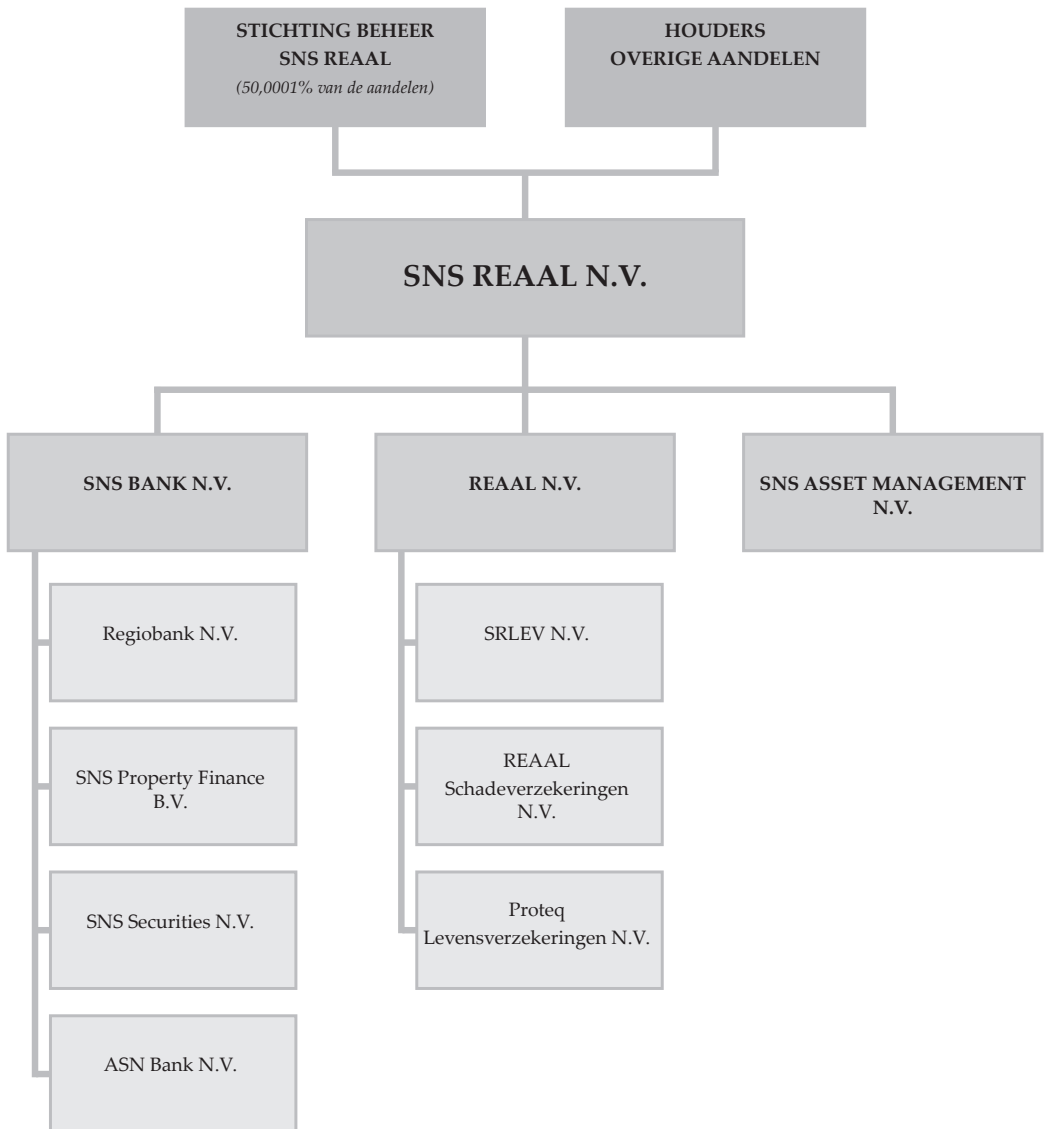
STICHTING BEHEER SNS REAAL
(50,0001% van de aandelen)

HOUDERS OVERIGE AANDELEN

SNS REAAL N.V.

SNS BANK N.V.

REAAL N.V.

SNS ASSET MANAGEMENT N.V.

Regiobank N.V.

SNS Property Finance B.V.

SNS Securities N.V.

ASN Bank N.V.

SRLEV N.V.

REAAL Schadeverzekeringen N.V.

Proteq Levensverzekeringen N.V.